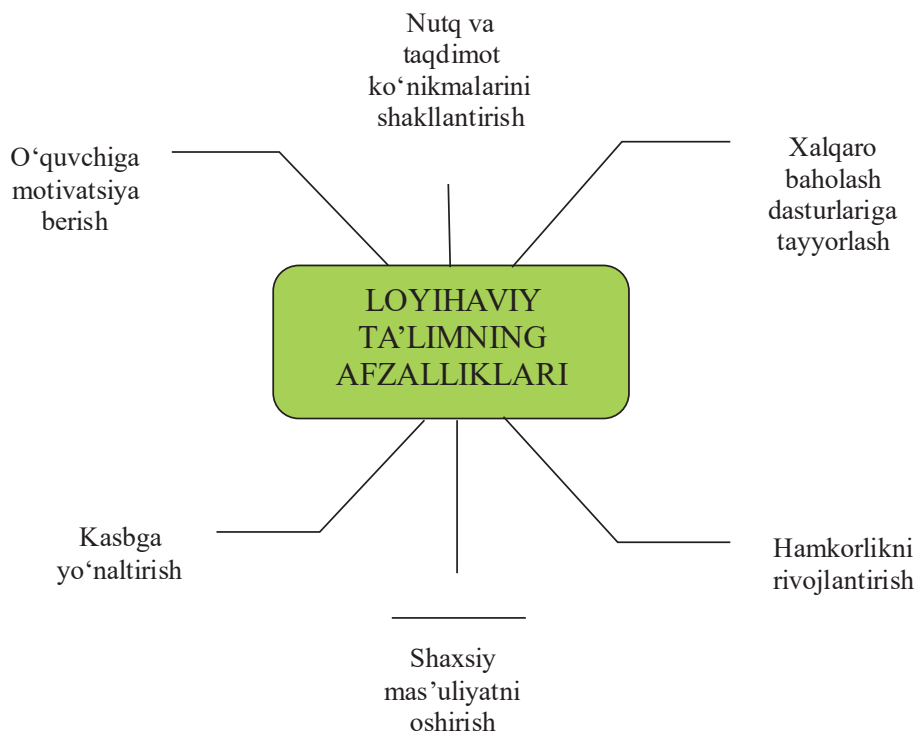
Nutq va taqdimot ko‘nikmalarini shakllantirish

O‘quvchiga motivatsiya berish

Xalqaro baholash dasturlariga tayyorlash

LOYIHAVIY TA’LIMNING AFZALLIKLARI

Kasbga yo‘naltirish

Hamkorlikni rivojlantirish

Shaxsiy mas’uliyatni oshirish